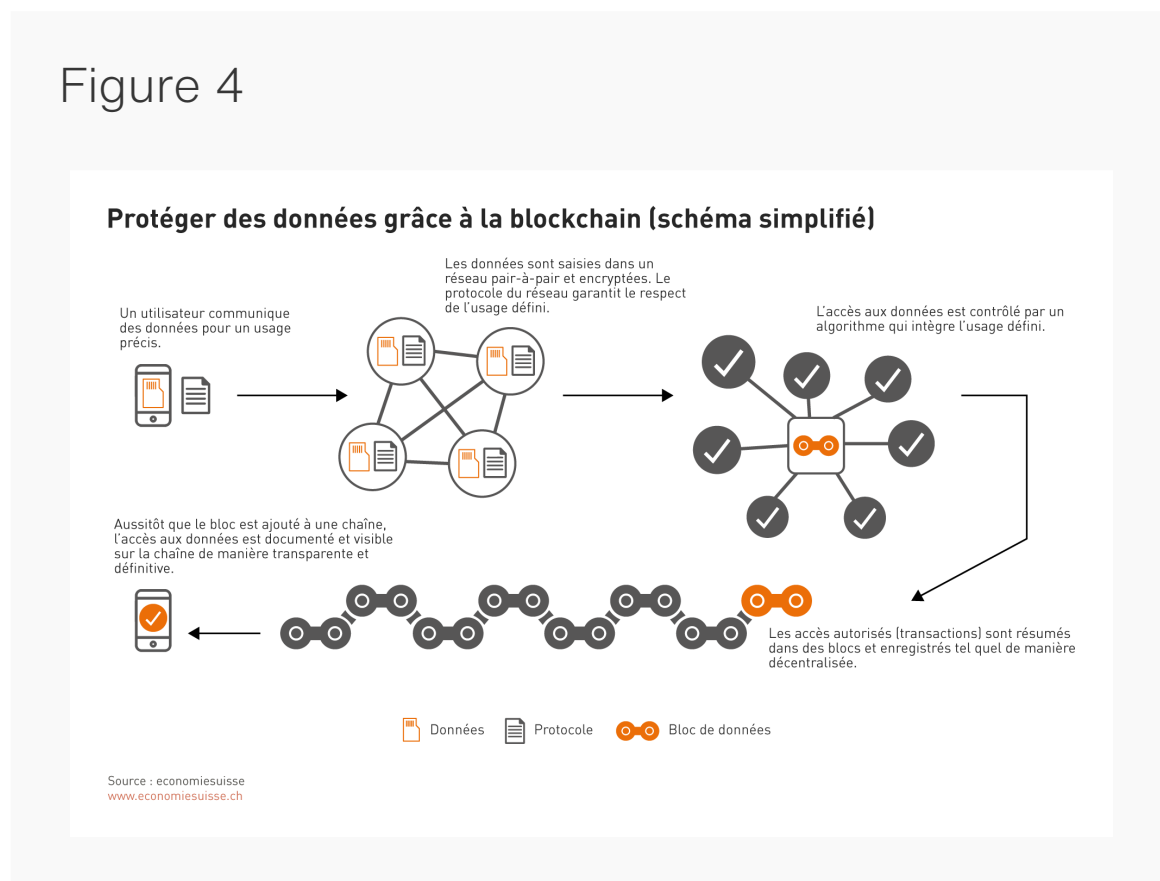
Figure 4

Protéger des données grâce à la blockchain (schéma simplifié)

Un utilisateur communique des données pour un usage précis.

Les données sont saisies dans un réseau pair-à-pair et encryptées. Le protocole du réseau garantit le respect de l'usage défini.

L'accès aux données est contrôlé par un algorithme qui intègre l'usage défini.

Aussitôt que le bloc est ajouté à une chaîne, l'accès aux données est documenté et visible sur la chaîne de manière transparente et définitive.

Les accès autorisés (transactions) sont résumés dans des blocs et enregistrés tel quel de manière décentralisée.

Données Protocole Bloc de données

Source : economiesuisse
www.economiesuisse.ch